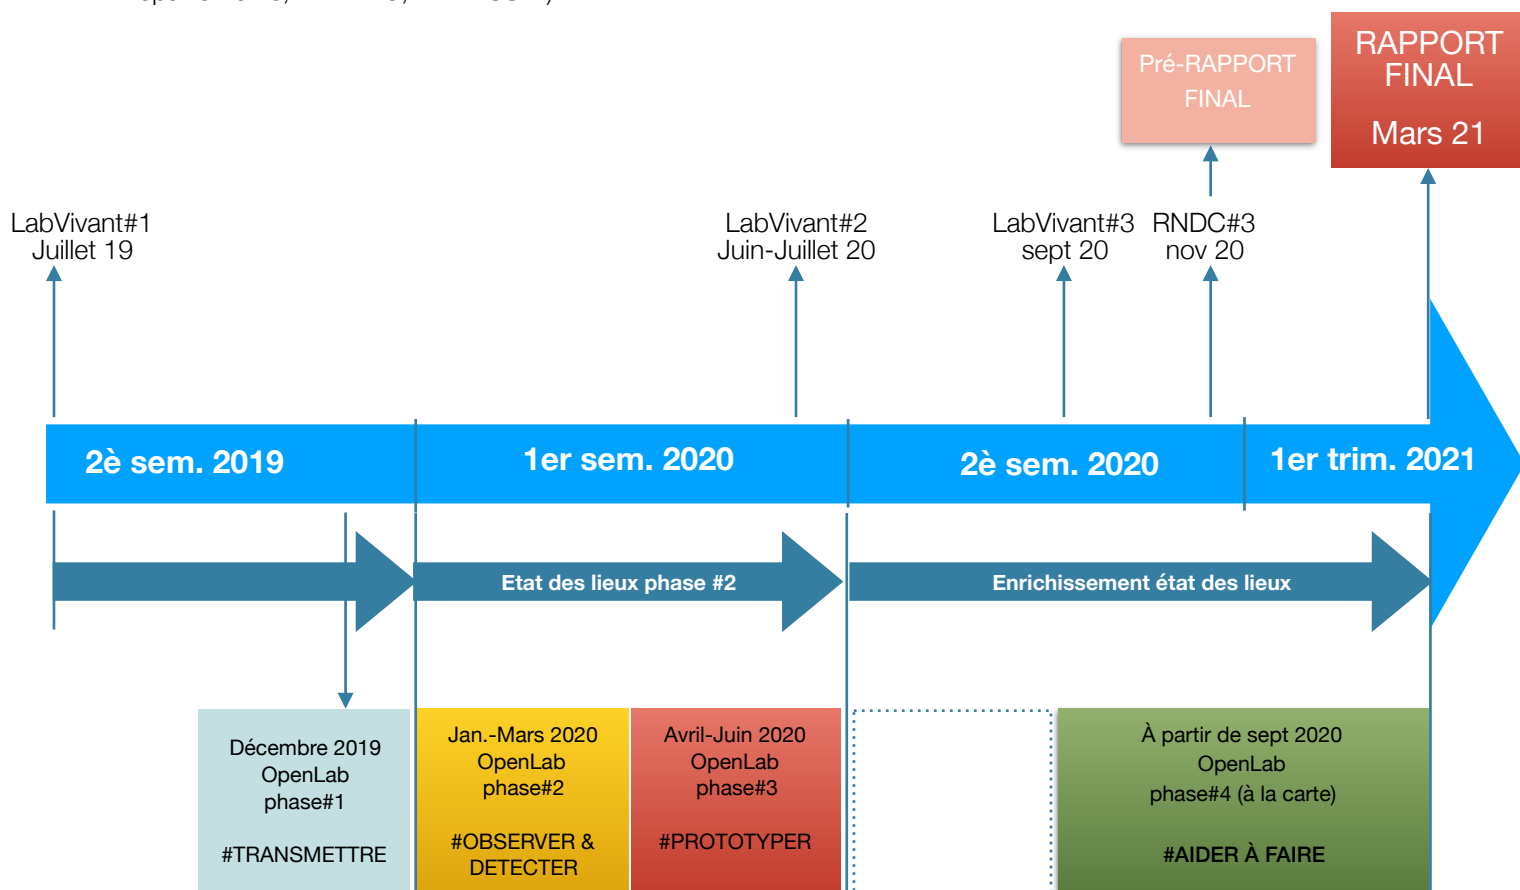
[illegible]

Pré-RAPPORT FINAL

RAPPORT FINAL

Mars 21

LabVivant#1
Juillet 19

LabVivant#2
Juin-Juillet 20

LabVivant#3
sept 20

RNDC#3
nov 20

2è sem. 2019

1er sem. 2020

2è sem. 2020

1er trim. 2021

Etat des lieux phase #2

Enrichissement état des lieux

Décembre 2019
OpenLab
phase#1

#TRANSMETTRE

Jan.-Mars 2020
OpenLab
phase#2

#OBSERVER & DETECTER

Avril-Juin 2020
OpenLab
phase#3

#PROTOTYPER

À partir de sept 2020
OpenLab
phase#4 (à la carte)

#AIDER À FAIRE